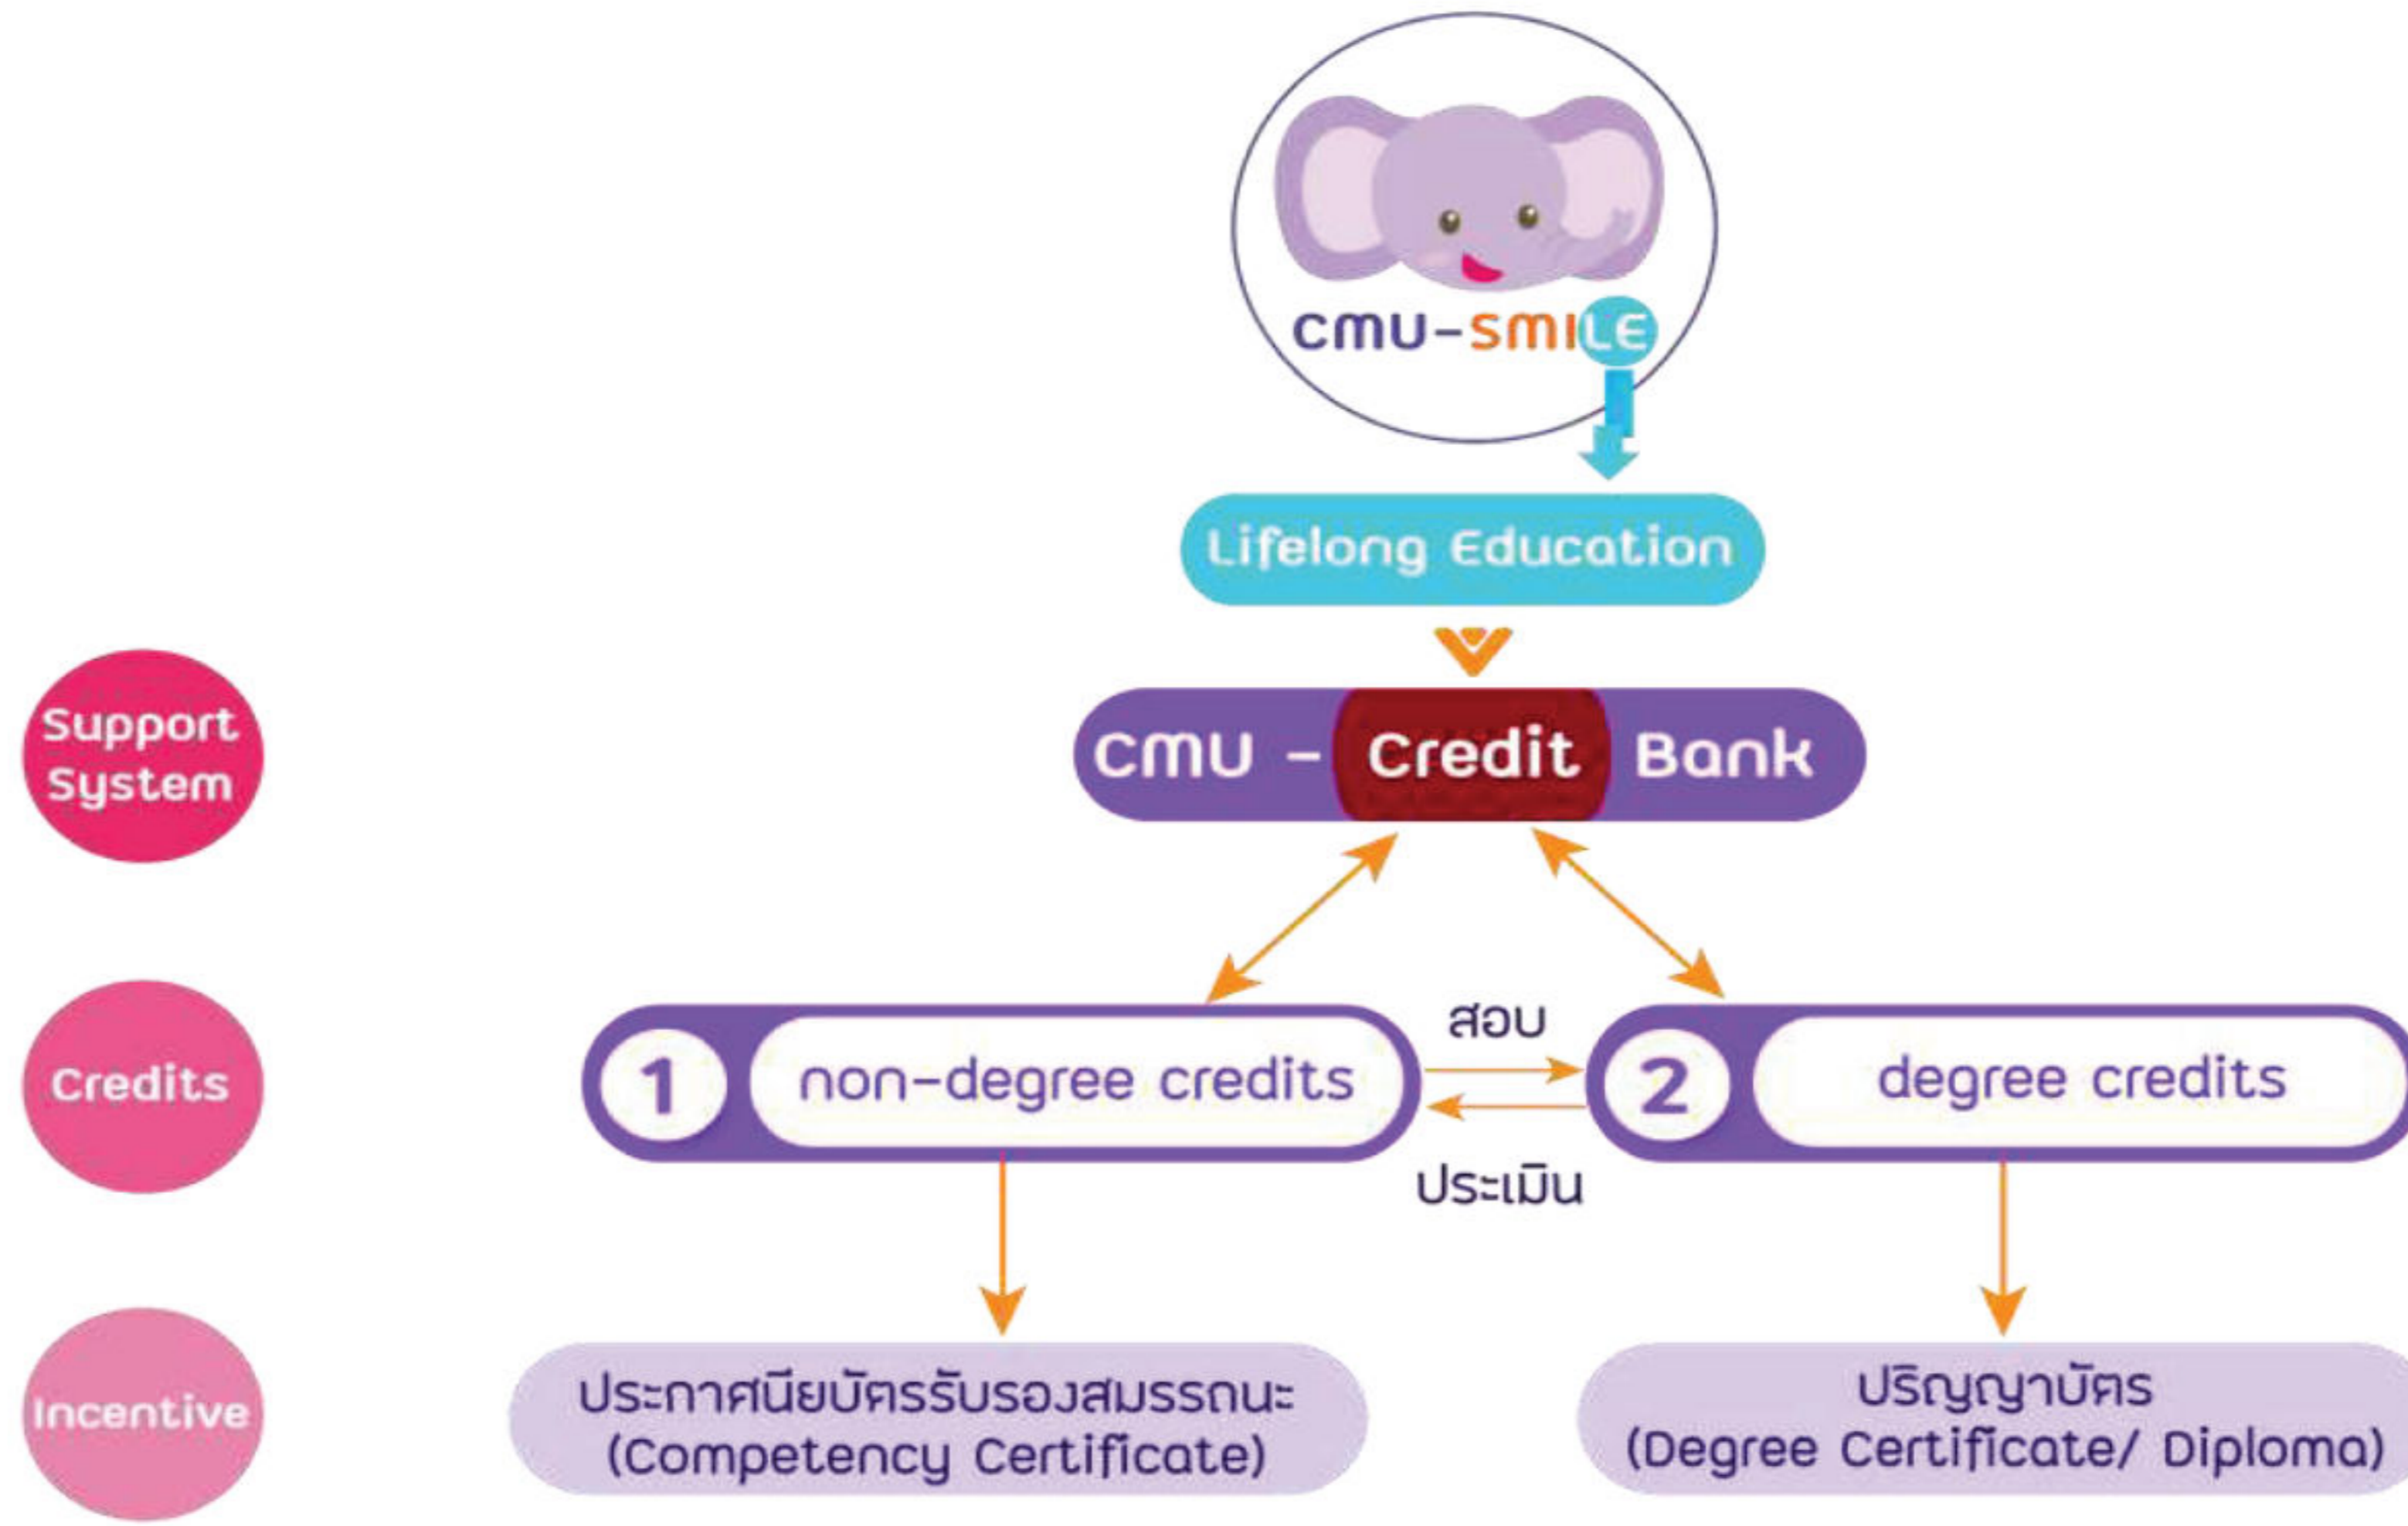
CMU-SMILE

Lifelong Education

Support System

CMU - Credit Bank

Credits

1 non-degree credits

สอบ

ประเมิน

2 degree credits

Incentive

ประกาศนียบัตรรับรองสมรรถนะ (Competency Certificate)

ปริญญาบัตร (Degree Certificate/ Diploma)